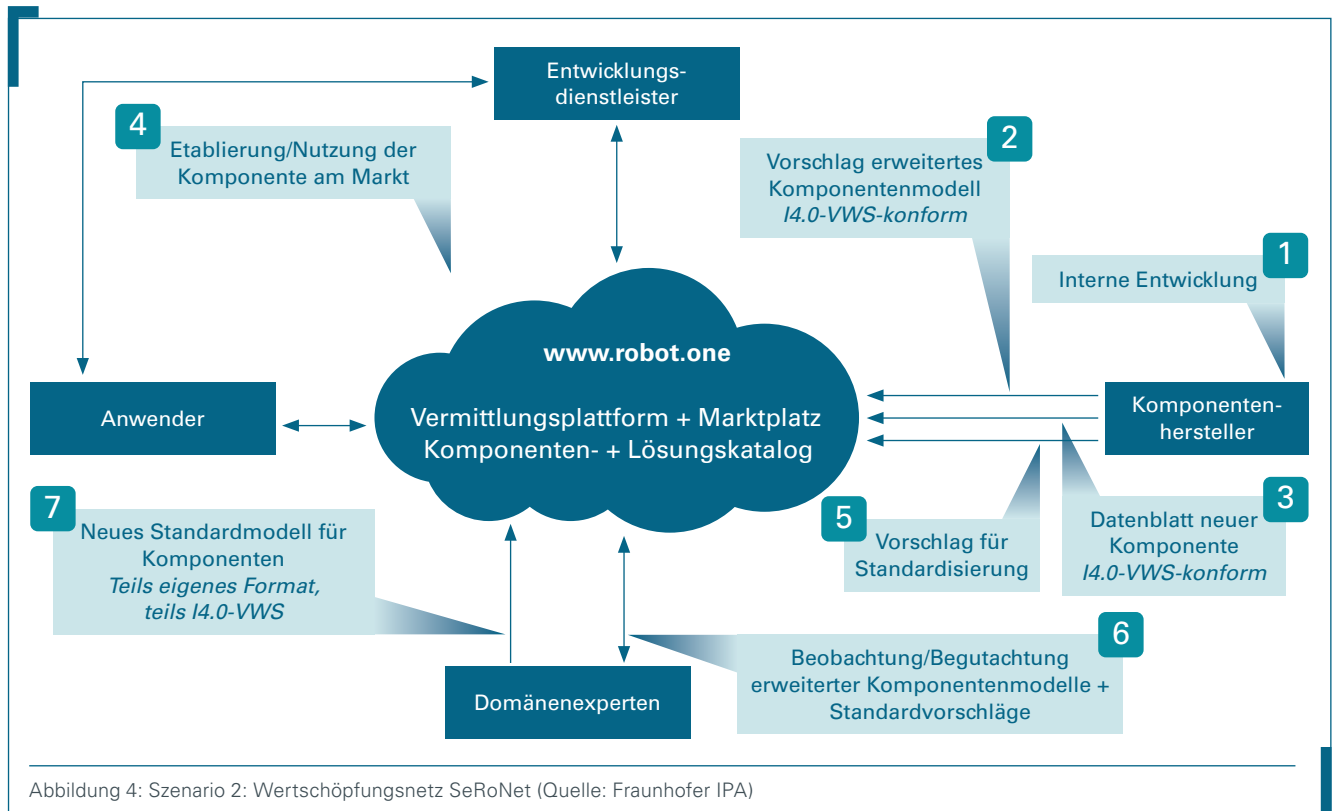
Entwicklungsdienstleister

4
Etablierung/Nutzung der Komponente am Markt

2
Vorschlag erweitertes Komponentenmodell
*I4.0-VWS-konform*

1
Interne Entwicklung

www.robot.one

Vermittlungsplattform + Marktplatz
Komponenten- + Lösungskatalog

Anwender

Komponentenhersteller

7
Neues Standardmodell für Komponenten
*Teils eigenes Format, teils I4.0-VWS*

5
Vorschlag für Standardisierung

3
Datenblatt neuer Komponente
*I4.0-VWS-konform*

6
Beobachtung/Begutachtung erweiterter Komponentenmodelle + Standardvorschläge

Domänenexperten

Abbildung 4: Szenario 2: Wertschöpfungsnetz SeRoNet (Quelle: Fraunhofer IPA)